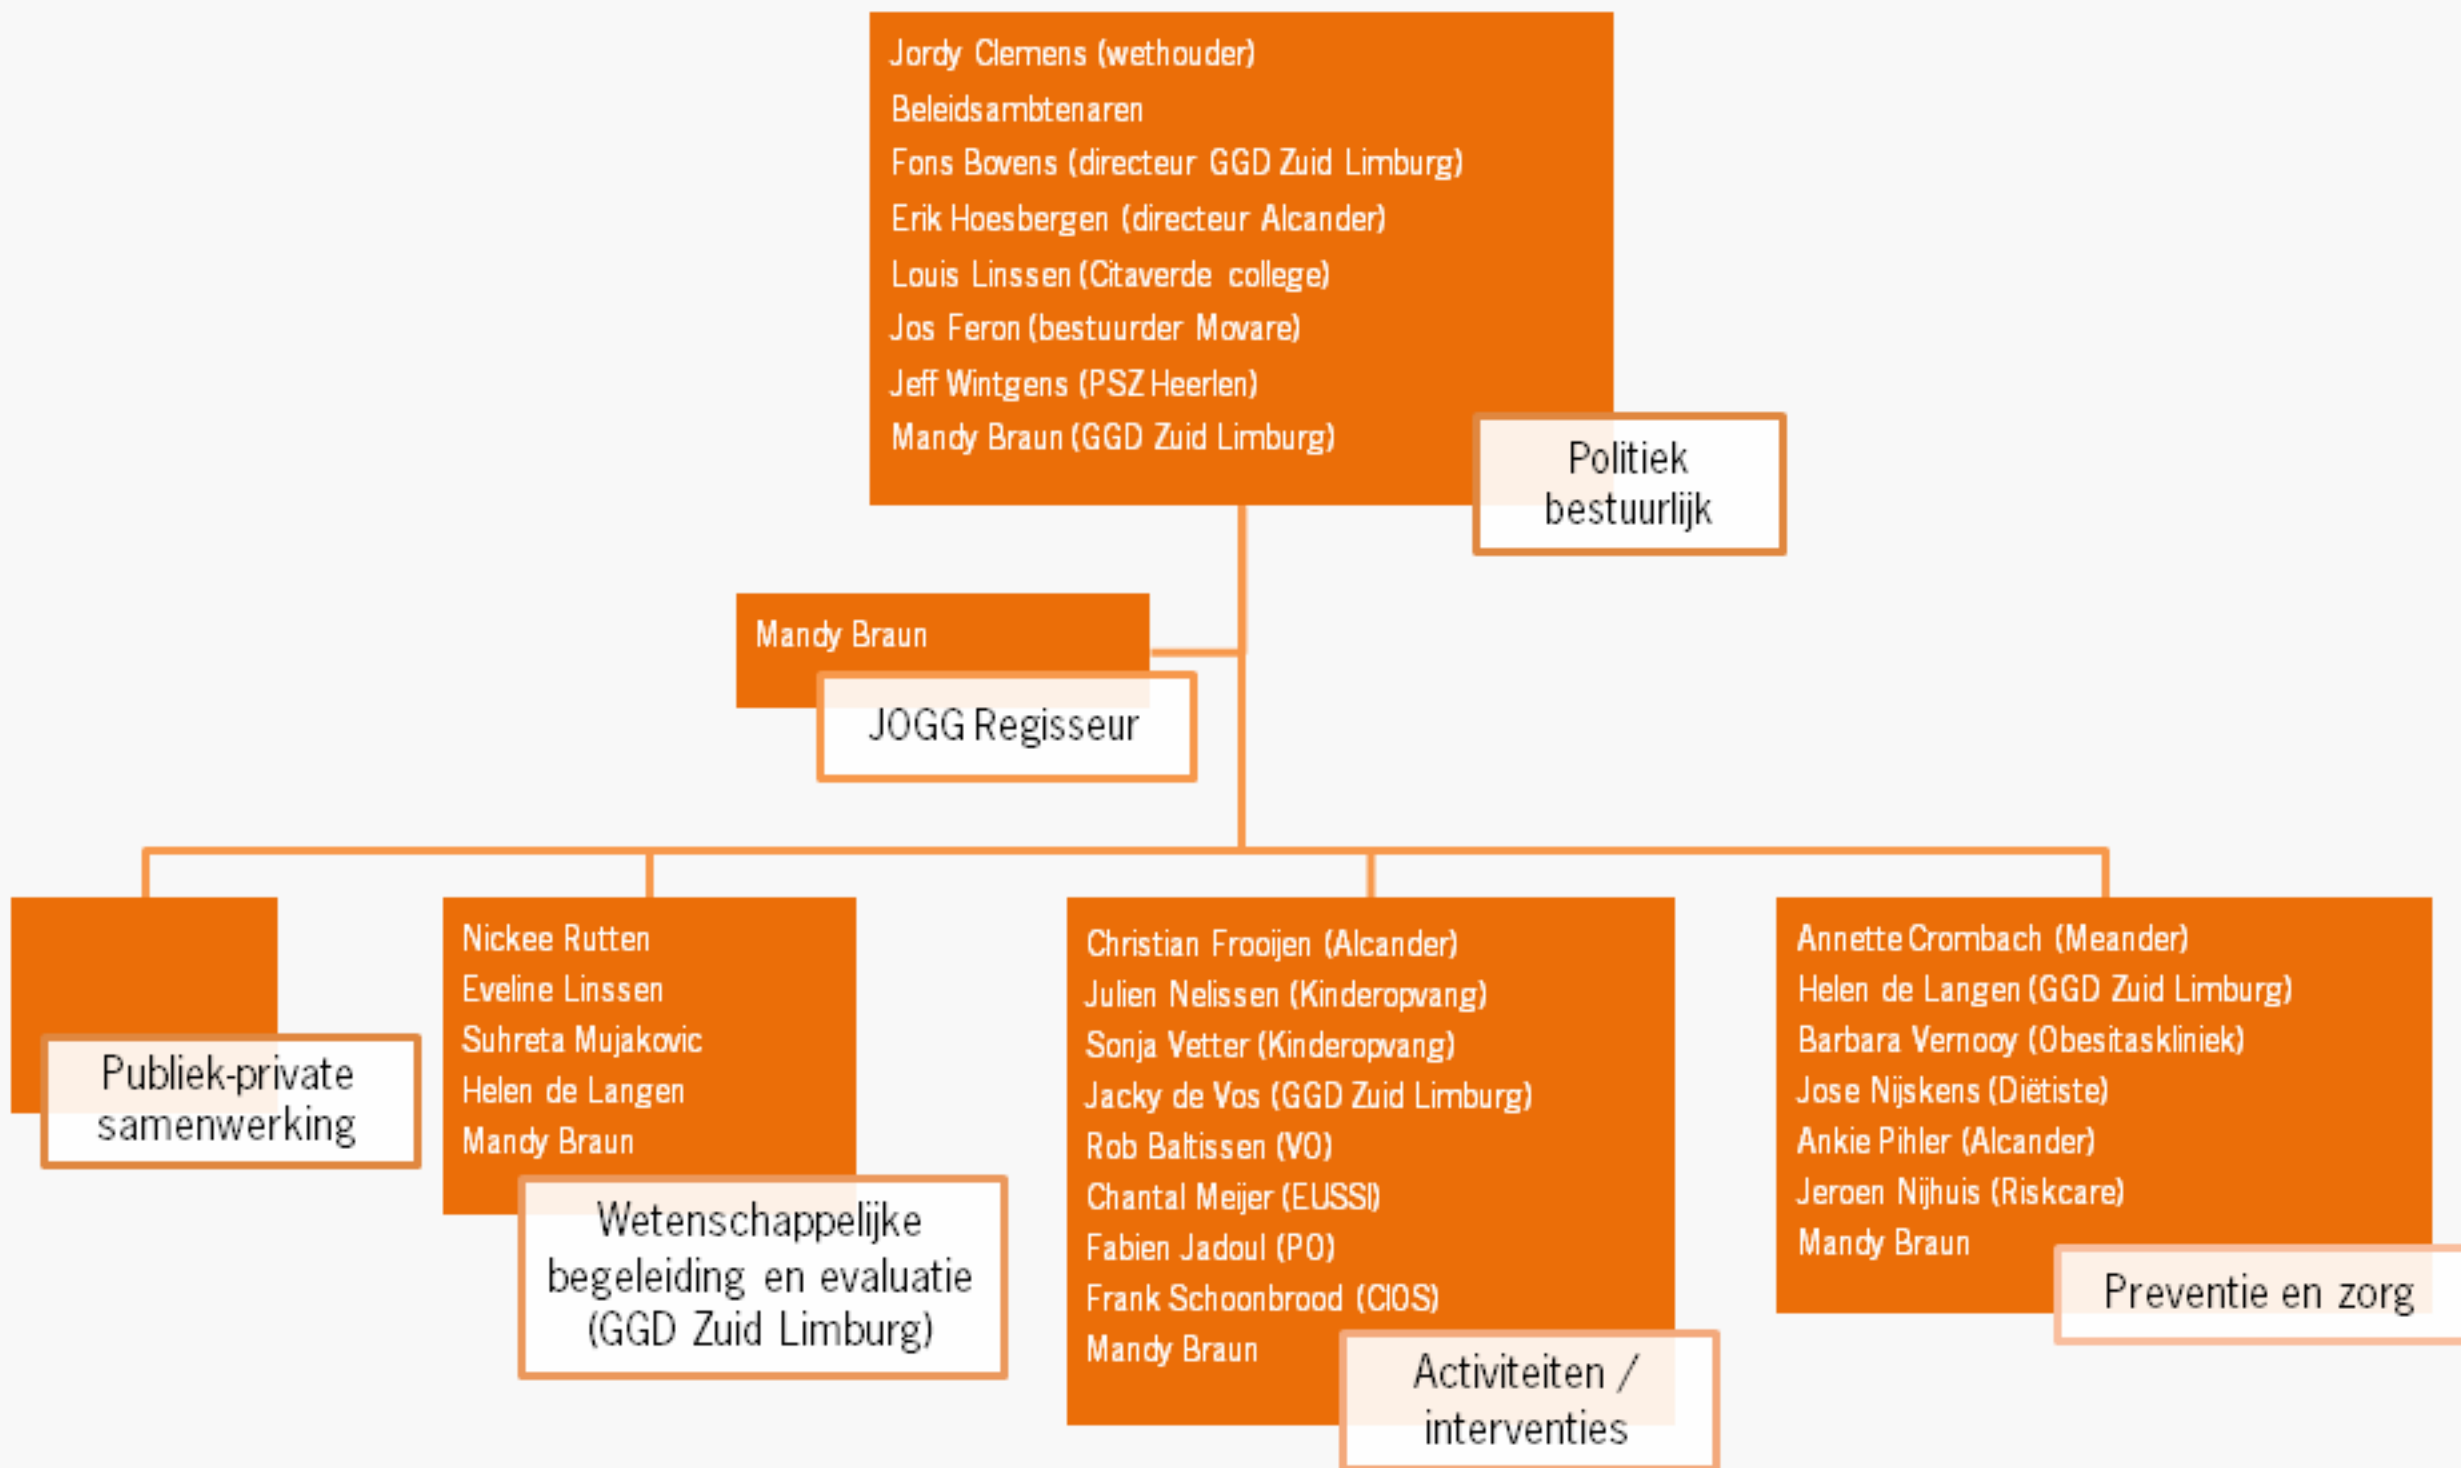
Jordy Clemens (wethouder)
Beleidsambtenaren
Fons Bovens (directeur GGD Zuid Limburg)
Erik Hoesbergen (directeur Alcander)
Louis Linssen (Citaverde college)
Jos Feron (bestuurder Movare)
Jeff Wintgens (PSZ Heerlen)
Mandy Braun (GGD Zuid Limburg)

Politiek bestuurlijk

Mandy Braun

JOGG Regisseur

Publiek-private samenwerking

Nickee Rutten
Eveline Linssen
Suhreta Mujakovic
Helen de Langen
Mandy Braun

Wetenschappelijke begeleiding en evaluatie (GGD Zuid Limburg)

Christian Frooijen (Alcander)
Julien Nelissen (Kinderopvang)
Sonja Vetter (Kinderopvang)
Jacky de Vos (GGD Zuid Limburg)
Rob Baltissen (VO)
Chantal Meijer (EUSSI)
Fabien Jadoul (PO)
Frank Schoonbrood (CIOS)
Mandy Braun

Activiteiten / interventies

Annette Crombach (Meander)
Helen de Langen (GGD Zuid Limburg)
Barbara Vernooy (Obesitaskliniek)
Jose Nijskens (Diëtiste)
Ankie Pihler (Alcander)
Jeroen Nijhuis (Riskcare)
Mandy Braun

Preventie en zorg